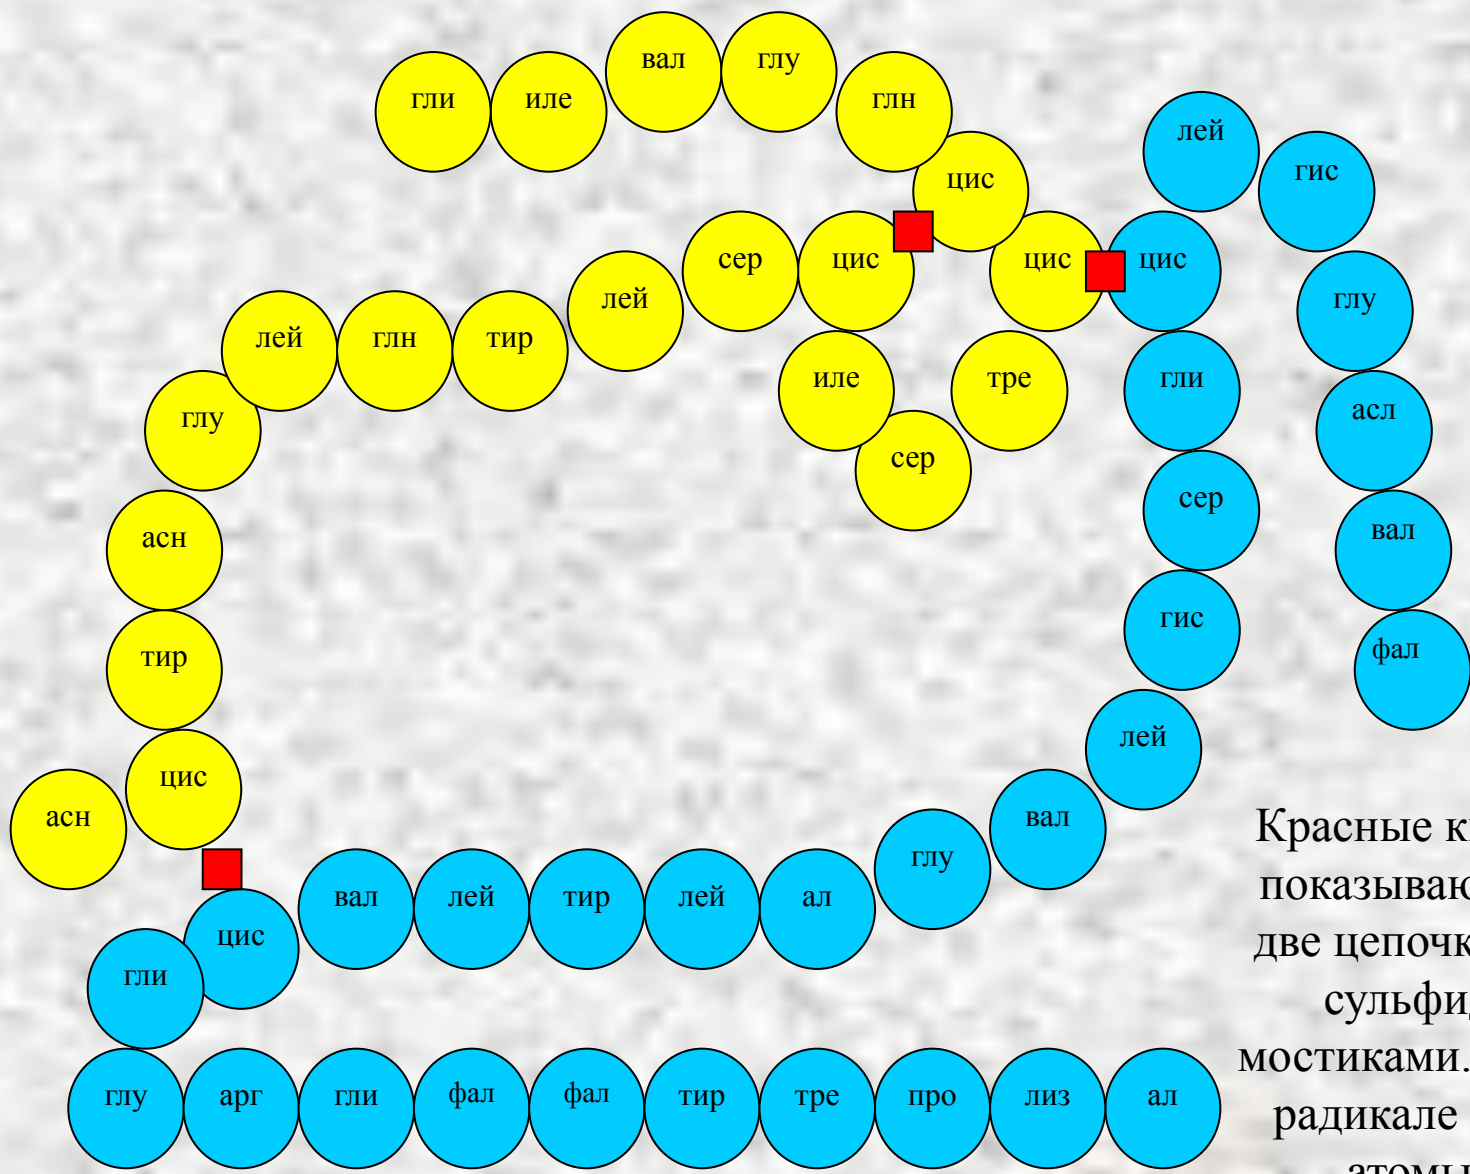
гли иле вал глу глн цис сер цис цис цис лей гис лей глн тир лей иле тре глу гли глу сер асл асн сер тир гис вал цис лей фал асн вал глу цис вал лей тир лей ал гли глу арг гли фал фал тир тре про лиз ал

Красные к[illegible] показываю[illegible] две цепочк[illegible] сульфи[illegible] мостиками. радикале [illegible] атомы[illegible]